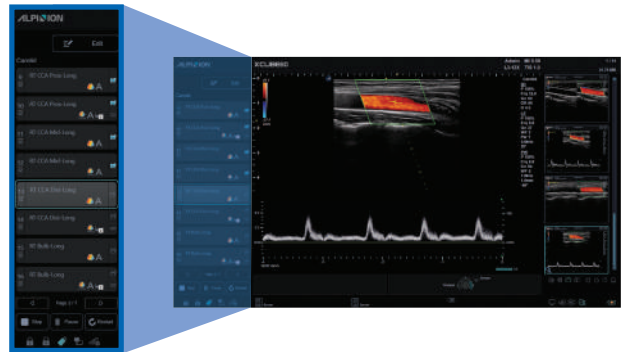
ALPINION

Edit

Cancel

Rt CCA Prox Long

Rt CCA Prox Long

Rt CCA Mid Long

Rt CCA Mid Long

Rt CCA Dist Long

Rt CCA Dist Long

Rt Bulb Long

Rt Bulb Long

Page 1/1

Skip

Pause

Restart

ALPINION

XCLINIC